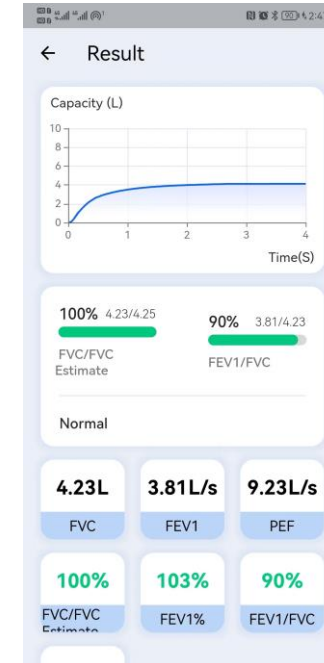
← Result

Capacity (L)

10
8
6
4
2
0

0 1 2 3 4

Time(S)

100% 4.23/4.25
FVC/FVC Estimate

90% 3.81/4.23
FEV1/FVC

Normal

4.23L
FVC

3.81L/s
FEV1

9.23L/s
PEF

100%
FVC/FVC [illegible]

103%
FEV1%

90%
FEV1/FVC